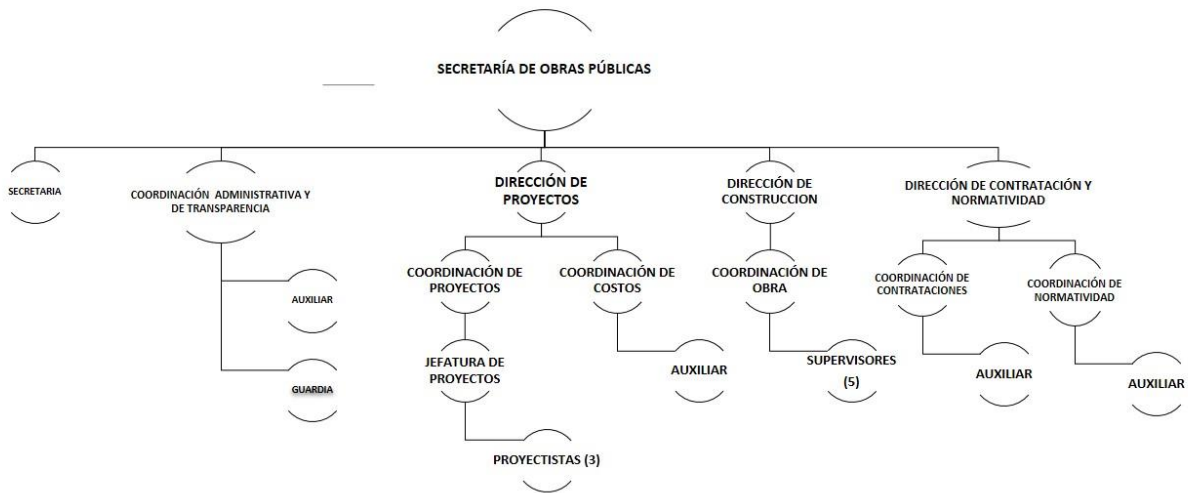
SECRETARÍA DE OBRAS PÚBLICAS

SECRETARIA

COORDINACIÓN ADMINISTRATIVA Y DE TRANSPARENCIA

AUXILIAR

GUARDIA

DIRECCIÓN DE PROYECTOS

COORDINACIÓN DE PROYECTOS

JEFATURA DE PROYECTOS

PROYECTISTAS (3)

COORDINACIÓN DE COSTOS

AUXILIAR

DIRECCIÓN DE CONSTRUCCION

COORDINACIÓN DE OBRA

SUPERVISORES (5)

DIRECCIÓN DE CONTRATACIÓN Y NORMATIVIDAD

COORDINACIÓN DE CONTRATACIONES

AUXILIAR

COORDINACIÓN DE NORMATIVIDAD

AUXILIAR